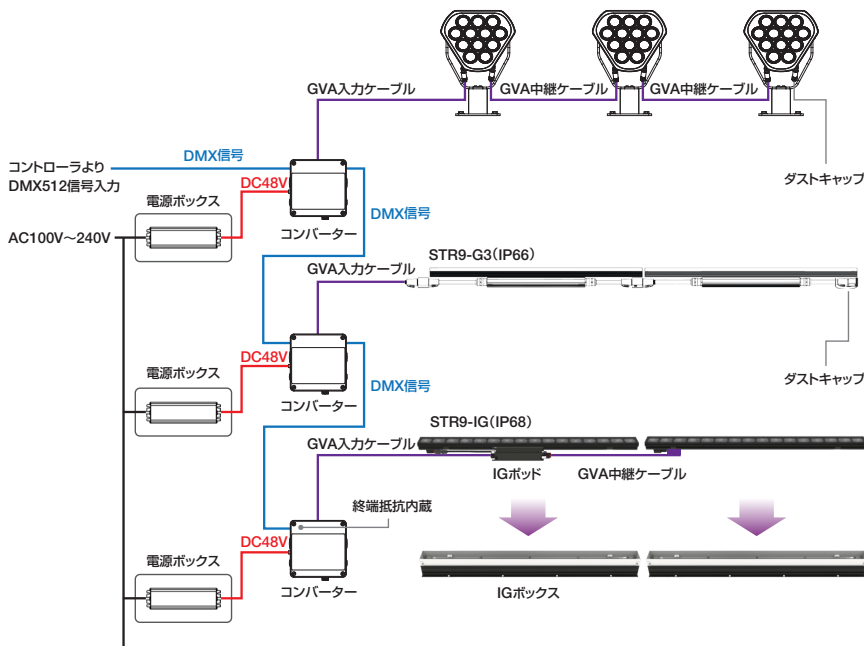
GVA入力ケーブル
GVA中継ケーブル
GVA中継ケーブル
コントローラより
DMX512信号入力
DMX信号
ダストキャップ
電源ボックス
DC48V
DMX信号
AC100V～240V
コンバーター
STR9-G3(IP66)
GVA入力ケーブル
電源ボックス
DC48V
ダストキャップ
DMX信号
コンバーター
STR9-IG(IP68)
GVA入力ケーブル
IGポッド
GVA中継ケーブル
終端抵抗内蔵
電源ボックス
DC48V
コンバーター
IGボックス